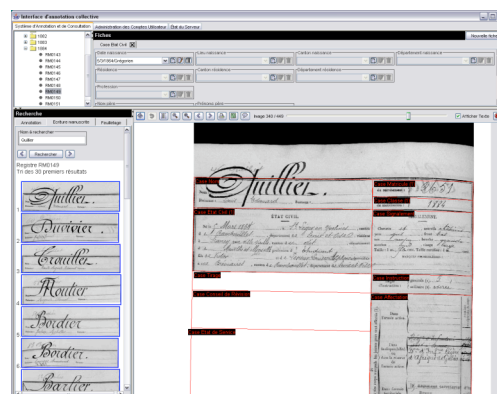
Interface d'annotation collective

Système d'Annotation et de Consultation | Administration des Comptes Utilisateur | État du Serveur

1882
1883
1884
RM0143
RM0144
RM0145
RM0146
RM0147
RM0148
RM0149
RM0150
RM0151

Fiches

Case Etat Civil

Date naissance
Lieu naissance
Canton naissance
Département naissance
Résidence
Canton résidence
Département résidence
Profession
Nom père
Prénoms père

Nouvelle fiche

Rechercher

Annotation | Écriture manuscrite | Fouillelogs

Nom à rechercher
Guillier

Rechercher

Registre RM0149
Tri des 30 premiers résultats

1 Guillier.
2 Duvivier.
3 Conille.
4 Moutier
5 Bordier
6 Bordier.
7 Barlier

Image 343 / 448

Afficher Texte

Case Nom
Guillier.
Case Matricule
Case Classe
1884
Case Etat Civil
ÉTAT CIVIL
Case Signalement
Case Notes
Case Instruction
Case Localité de Révision
Case Affectation
Case Etat de Service